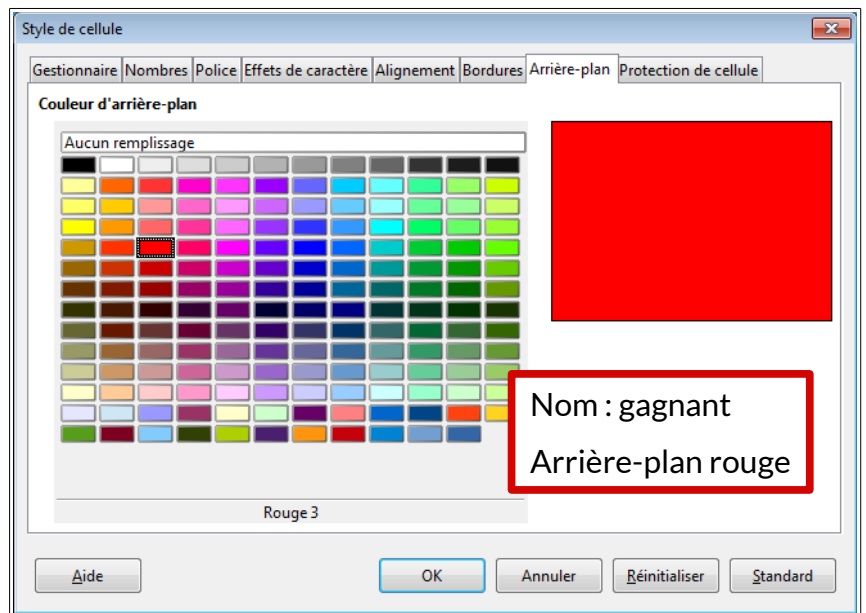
Style de cellule

Gestionnaire Nombres Police Effets de caractère Alignement Bordures Arrière-plan Protection de cellule

Couleur d'arrière-plan

Aucun remplissage

Rouge 3

Nom : gagnant

Arrière-plan rouge

Aide OK Annuler Réinitialiser Standard